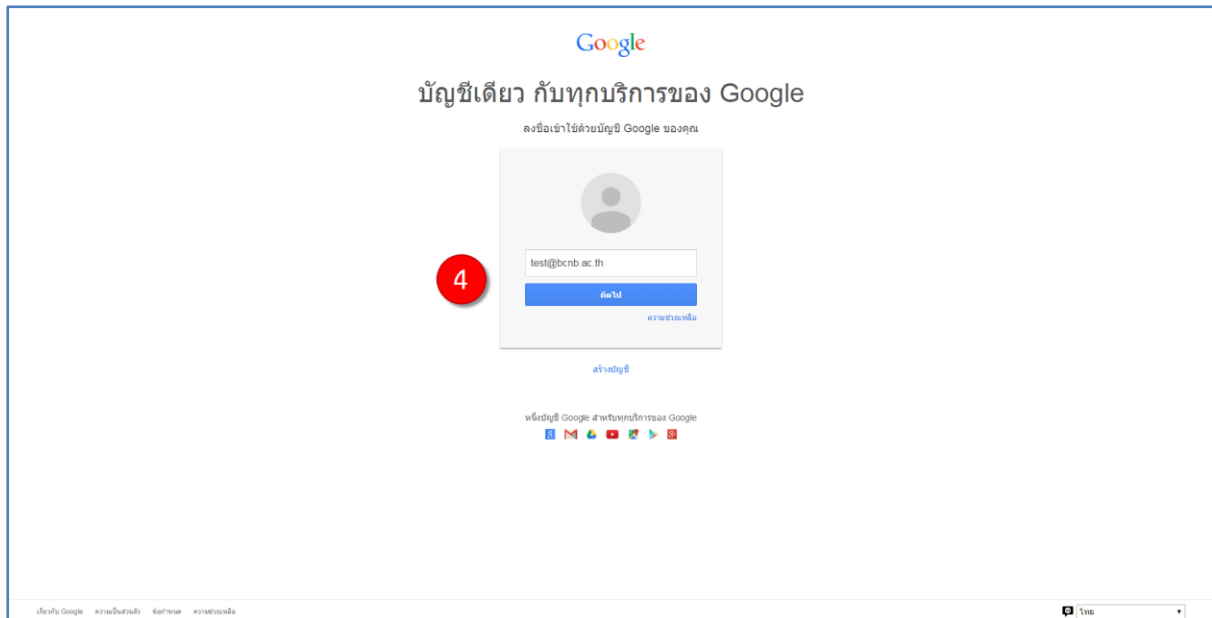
Google

บัญชีเดียว กับทุกบริการของ Google

ลงชื่อเข้าใช้ด้วยบัญชี Google ของคุณ

test@bcnb.ac.th

4

ถัดไป

ความช่วยเหลือ

สร้างบัญชี

หนึ่งบัญชี Google สำหรับทุกบริการของ Google

เกี่ยวกับ Google ความเป็นส่วนตัว ข้อกำหนด ความช่วยเหลือ

ไทย